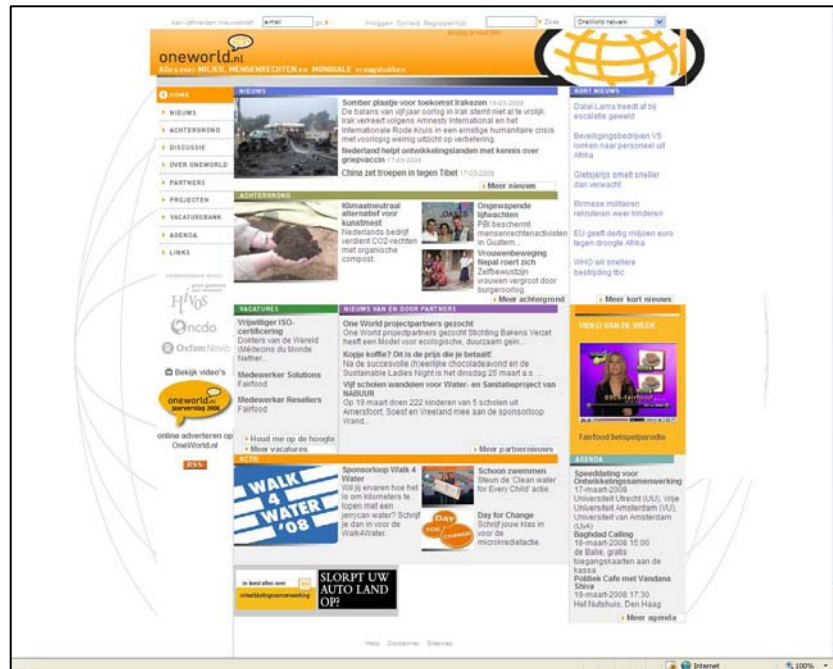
Aanmelden nieuwsbrief email go Inloggen Contact Begrippenlijst Zoek OneWorld netwerk

oneworld.nl
Alles over MILIEU, MENSENRECHTEN en MONDIALE vraagstukken

HOME
NIEUWS
ACHTERGROND
DISCUSSIE
OVER ONEWORLD
PARTNERS
PROJECTEN
VACATUREBANK
AGENDA
LINKS

Hivos
Oncdo
Oxfam Novib

Bekijk video's

oneworld.nl jaarverslag 2006

online adverteren op OneWorld.nl

RSS

NIEUWS

Somber plaatje voor toekomst Irakezen 18-03-2008
De balans van vijf jaar oorlog in Irak stemt niet al te vrolijk. Irak verkeert volgens Amnesty International en het Internationale Rode Kruis in een ernstige humanitaire crisis met voorlopig weinig uitzicht op verbetering.

Nederland helpt ontwikkelingslanden met kennis over griepvaccin 17-03-2008

China zet troepen in tegen Tibet 17-03-2008

Meer nieuws

ACHTERGROND

Klimaatneutraal alternatief voor kunstmest
Nederlands bedrijf verdient CO2-rechten met organische compost.

Ongewapende lijfwachten
PBI beschermt mensenrechtenactivisten in Guatem...

Vrouwenbeweging Nepal roert zich
Zelfbewustzijn vrouwen vergroot door burgeroorlog

Meer achtergrond

VACATURES

Vrijwilliger ISO-certificering
Dokters van de Wereld (Médecins du Monde Nether...

Medewerker Solutions
Fairfood

Medewerker Resellers
Fairfood

Houd me op de hoogte
Meer vacatures

NIEUWS VAN EN DOOR PARTNERS

One World projectpartners gezocht
One World projectpartners gezocht Stichting Bakens Verzet heeft een Model voor ecologische, duurzaam gein...

Kopje koffie? Dit is de prijs die je betaalt!
Na de succesvolle (h)eerlijke chocoladeavond en de Sustainable Ladies Night is het dinsdag 25 maart a.s. ...

Vijf scholen wandelen voor Water- en Sanitatieproject van NABUUR
Op 19 maart doen 222 kinderen van 5 scholen uit Amersfoort, Soest en Vreeland mee aan de sponsorloop Wand...

Meer partnernieuws

ACTIE

WALK 4 WATER '08

Sponsorloop Walk 4 Water
Wil jij ervaren hoe het is om kilometers te lopen met een jerrycan water? Schrijf je dan in voor de Walk4Water.

Schoon zwemmen
Steun de 'Clean water for Every Child' actie.

DAY FOR CHANGE

Day for Change
Schrijf jouw klas in voor de microkredietactie.

SLORPT UW AUTO LAND OP?

KORT NIEUWS

Dalai Lama treedt af bij escalatie geweld

Beveiligingsbedrijven VS lonken naar personeel uit Afrika

Gletsjerijs smelt sneller dan verwacht

Birmese militairen rekruteren weer kinderen

EU geeft dertig miljoen euro tegen droogte Afrika

WHO wil snellere bestrijding tbc

Meer kort nieuws

VIDEO VAN DE WEEK

Fairfood belspelparodie

AGENDA

Speeddating voor Ontwikkelingssamenwerking
17-maart-2008
Universiteit Utrecht (UU), Vrije Universiteit Amsterdam (VU), Universiteit van Amsterdam (UvA)

Baghdad Calling
18-maart-2008 15:00
de Balie, gratis toegangskaarten aan de kassa

Politiek Cafe met Vandana Shiva
19-maart-2008 17:30
Het Nutshuis, Den Haag

Meer agenda

Help Disclaimer Sitemap

Internet 100%